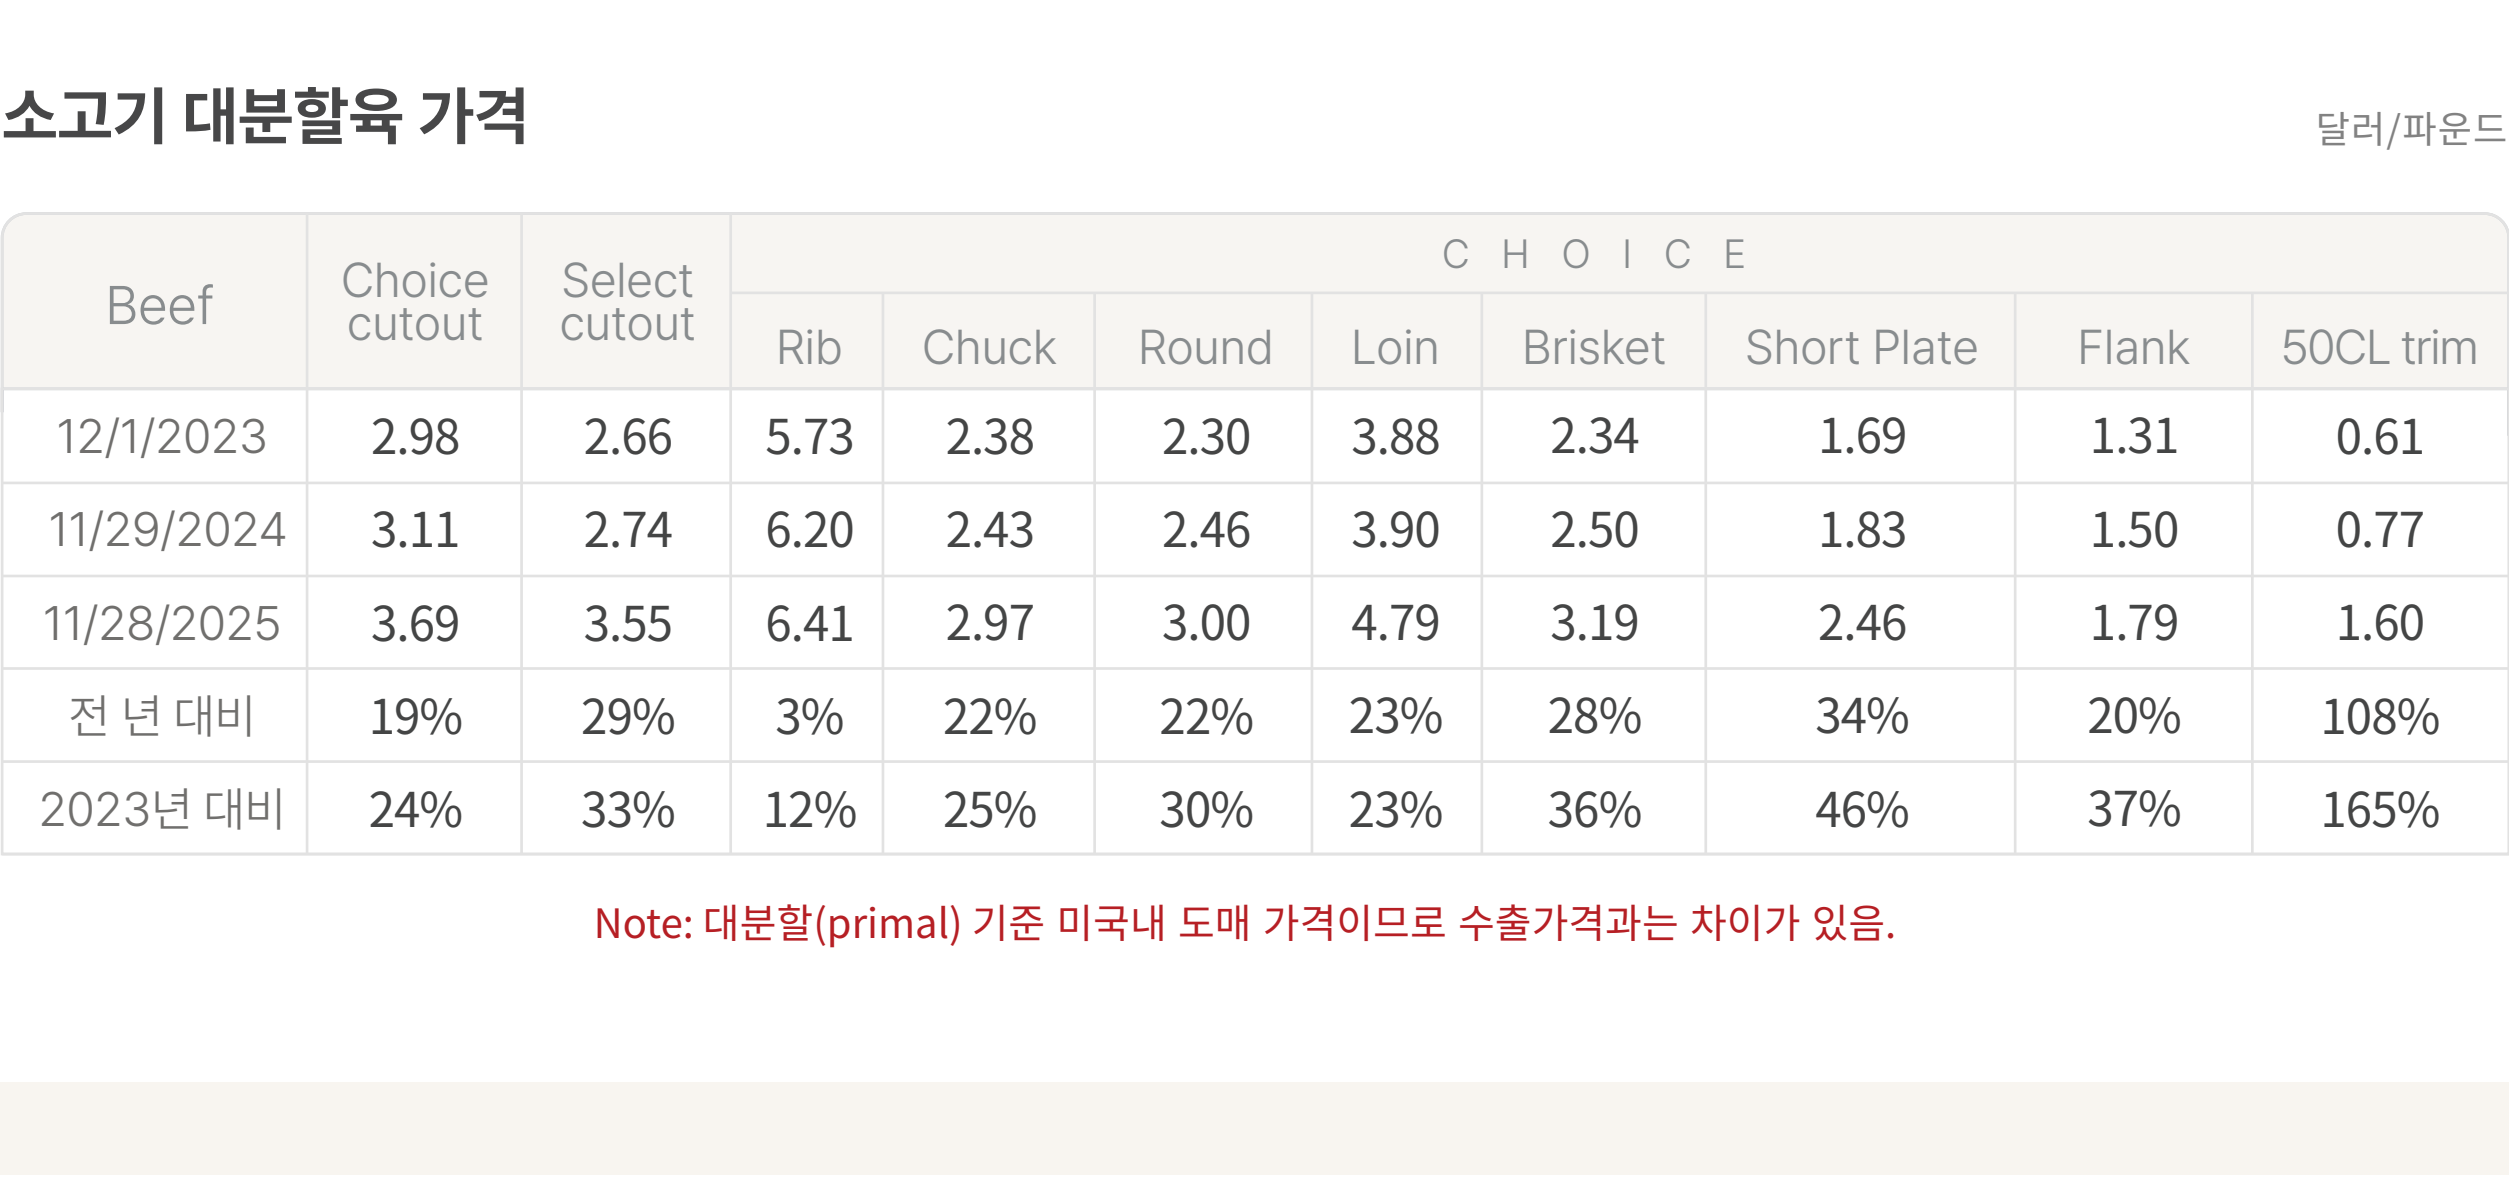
소고기 대분할육 가격

달러/파운드

| Beef | Choice cutout | Select cutout | CHOICE Rib | Chuck | Round | Loin | Brisket | Short Plate | Flank | 50CL trim |
|---|---|---|---|---|---|---|---|---|---|---|
| 12/1/2023 | 2.98 | 2.66 | 5.73 | 2.38 | 2.30 | 3.88 | 2.34 | 1.69 | 1.31 | 0.61 |
| 11/29/2024 | 3.11 | 2.74 | 6.20 | 2.43 | 2.46 | 3.90 | 2.50 | 1.83 | 1.50 | 0.77 |
| 11/28/2025 | 3.69 | 3.55 | 6.41 | 2.97 | 3.00 | 4.79 | 3.19 | 2.46 | 1.79 | 1.60 |
| 전 년 대비 | 19% | 29% | 3% | 22% | 22% | 23% | 28% | 34% | 20% | 108% |
| 2023년 대비 | 24% | 33% | 12% | 25% | 30% | 23% | 36% | 46% | 37% | 165% |

Note: 대분할(primal) 기준 미국내 도매 가격이므로 수출가격과는 차이가 있음.